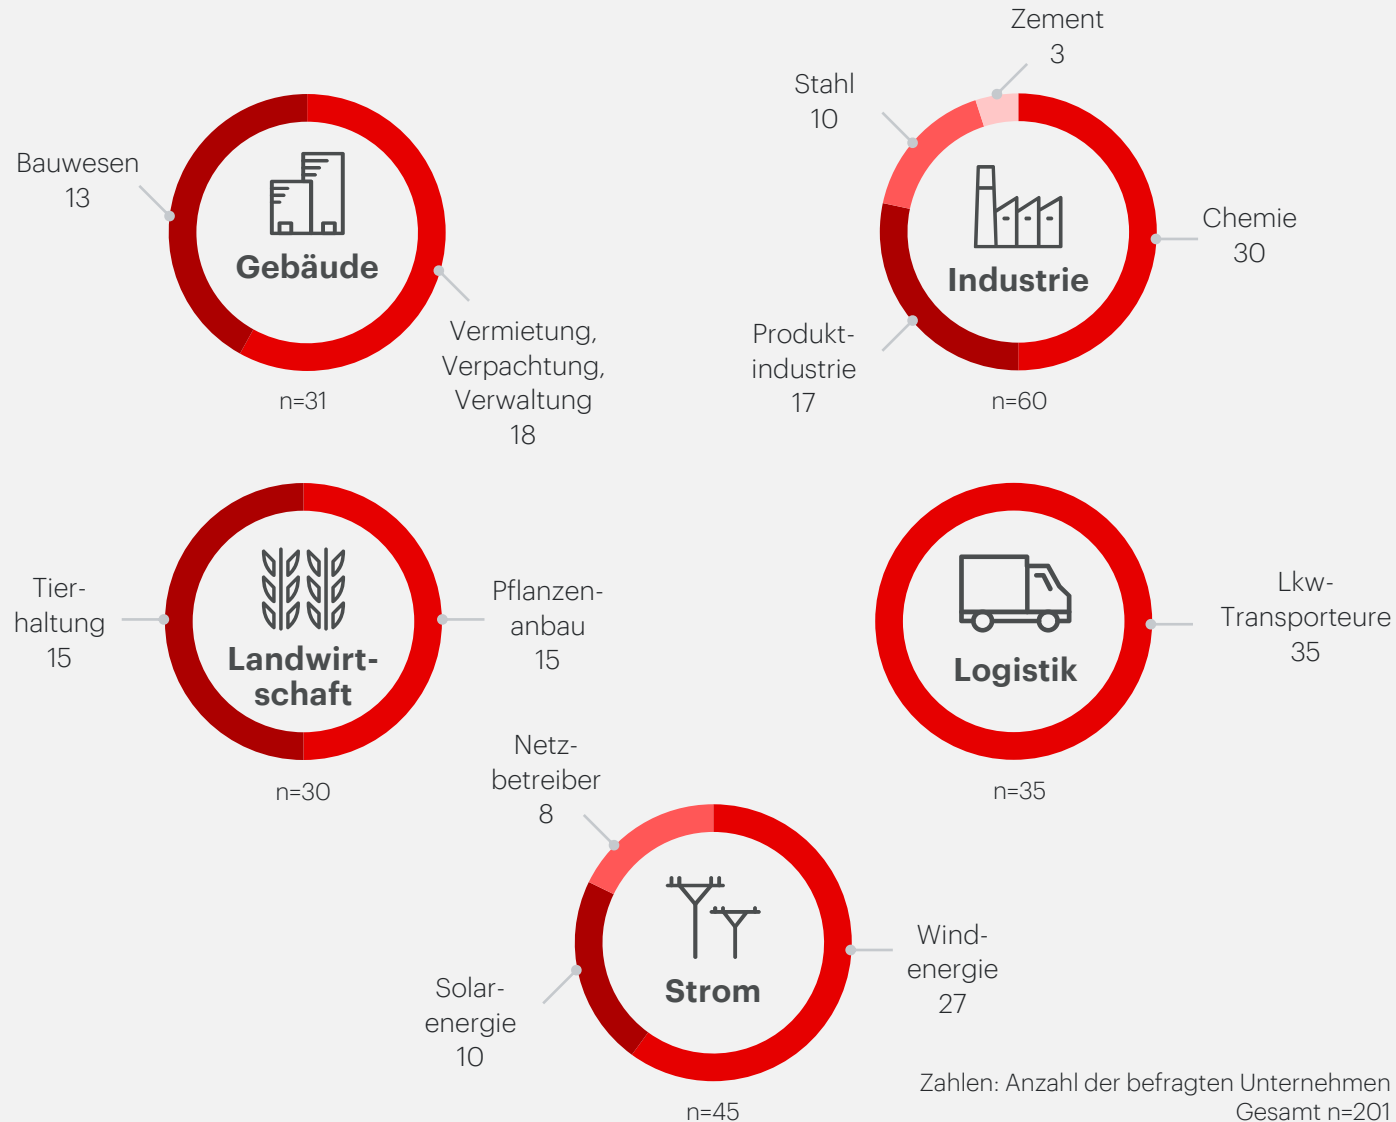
Gebäude

Bauwesen 13

Vermietung, Verpachtung, Verwaltung 18

n=31

Zement 3

Stahl 10

Industrie

Chemie 30

Produkt-industrie 17

n=60

Tier-haltung 15

Landwirt-schaft

Pflanzen-anbau 15

n=30

Logistik

Lkw-Transporteure 35

n=35

Netz-betreiber 8

Strom

Wind-energie 27

Solar-energie 10

n=45

Zahlen: Anzahl der befragten Unternehmen
Gesamt n=201